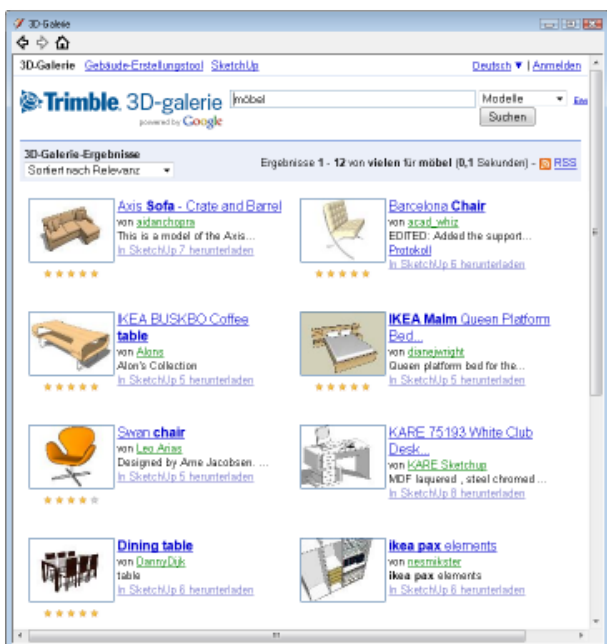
3D-Galerie

3D-Galerie Gebäude-Erstellungstool SketchUp

Deutsch ▼ | Anmelden

Trimble 3D-galerie powered by Google

möbel

Modelle

Suchen

3D-Galerie-Ergebnisse

Sortiert nach Relevanz

Ergebnisse 1 - 12 von vielen für möbel (0,1 Sekunden) - RSS

Axis Sofa - Crate and Barrel
von aidanchopra
This is a model of the Axis...
In SketchUp 7 herunterladen

Barcelona Chair
von acad_whiz
EDITED: Added the support...
Protokoll
In SketchUp 6 herunterladen

IKEA BUSKBO Coffee table
von Alons
Alon's Collection
In SketchUp 5 herunterladen

IKEA Malm Queen Platform Bed...
von dianejwright
Queen platform bed for the...
In SketchUp 5 herunterladen

Swan chair
von Leo Arias
Designed by Arne Jacobsen. ...
In SketchUp 5 herunterladen

KARE 75193 White Club Desk...
von KARE Sketchup
MDF laquered , steel chromed ...
In SketchUp 8 herunterladen

Dining table
von DannyDijk
table
In SketchUp 6 herunterladen

ikea pax elements
von nesmikster
ikea pax elements
In SketchUp 6 herunterladen